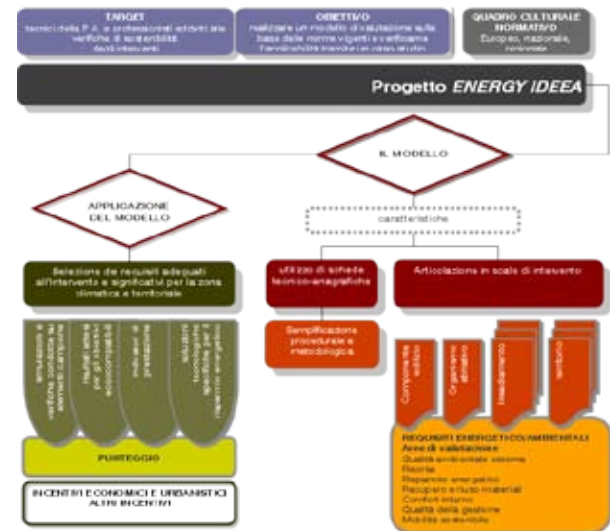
TARGET
tecnici della P.A. e professionisti addetti alle verifiche di sostenibilità degli interventi

OBIETTIVO
realizzare un modello di valutazione sulla base delle norme vigenti e verificarne l'applicabilità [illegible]

QUADRO CULTURALE NORMATIVO
Europeo, nazionale, regionale

Progetto ENERGY IDEEA

IL MODELLO

APPLICAZIONE DEL MODELLO

caratteristiche

Selezione dei requisiti adeguati all'intervento e significativi per la zona climatica e territoriale

utilizzo di schede tecnico-energetiche

Articolazione in scale di intervento

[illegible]

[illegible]

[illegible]

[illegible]

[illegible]

Semplificazione procedurale e metodologica

Componente edilizia

Organismo edilizio

Insediamento

Territorio

PUNTEGGIO

INCENTIVI ECONOMICI E URBANISTICI ALTRI INCENTIVI

REQUISITI ENERGETICO/AMBIENTALI
Aree di valutazione
Qualità ambientale esterna
Risorse
Risparmio energetico
Recupero e riuso materiali
Comfort interno
Qualità della gestione
Mobilità sostenibile